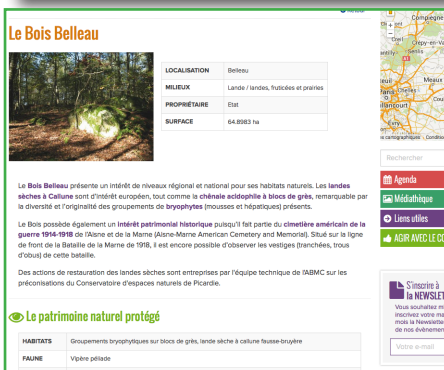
Le Bois Belleau

| LOCALISATION | Belleau |
|---|---|
| MILIEUX | Lande / landes, fruticées et prairies |
| PROPRIÉTAIRE | Etat |
| SURFACE | 64.8983 ha |

Le Bois Belleau présente un intérêt de niveaux régional et national pour ses habitats naturels. Les landes sèches à Callune sont d'intérêt européen, tout comme la chênaie acidophile à blocs de grès, remarquable par la diversité et l'originalité des groupements de bryophytes (mousses et hépatiques) présents.

Le Bois possède également un intérêt patrimonial historique puisqu'il fait partie du cimetière américain de la guerre 1914-1918 de l'Aisne et de la Marne (Aisne-Marne American Cemetery and Memorial). Situé sur la ligne de front de la Bataille de la Marne de 1918, il est encore possible d'observer les vestiges (tranchées, trous d'obus) de cette bataille.

Des actions de restauration des landes sèches sont entreprises par l'équipe technique de l'ABMC sur les préconisations du Conservatoire d'espaces naturels de Picardie.

Le patrimoine naturel protégé

| HABITATS | Groupements bryophytiques sur blocs de grès, lande sèche à callune fausse-bruyère |
|---|---|
| FAUNE | Vipère péliade |

Compiègne
Crépy-en-Va
Senlis
Meaux
Cou
Rechercher
Agenda
Médiathèque
Liens utiles
AGIR AVEC LE C
S'inscrire à la NEWSLET
Vous souhaitez m
inscrivez votre ma
mois la Newslette
de nos événemen
Votre e-mail